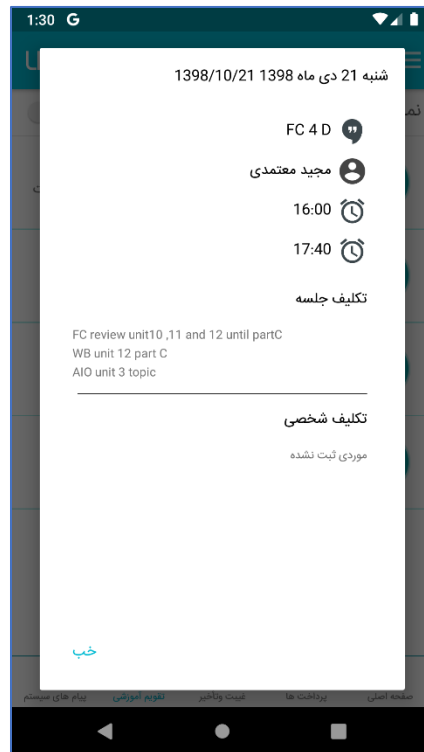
1:30 G

شنبه 21 دی ماه 1398 1398/10/21

FC 4 D

مجید معتمدی

16:00

17:40

تکلیف جلسه

FC review unit10 ,11 and 12 until partC
WB unit 12 part C
AIO unit 3 topic

تکلیف شخصی

موردی ثبت نشده

خب

صفحه اصلی پرداخت ها غیبت وتاخیر تقویم آموزشی پیام های سیستم